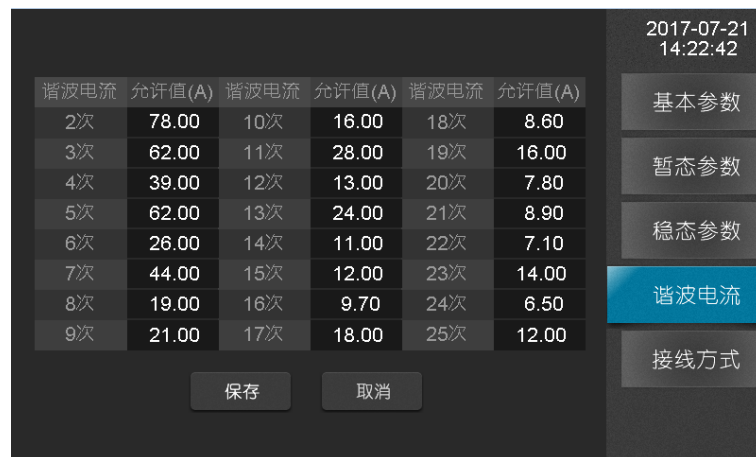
2017-07-21
14:22:42

| 谐波电流 | 允许值(A) | 谐波电流 | 允许值(A) | 谐波电流 | 允许值(A) |
|---|---|---|---|---|---|
| 2次 | 78.00 | 10次 | 16.00 | 18次 | 8.60 |
| 3次 | 62.00 | 11次 | 28.00 | 19次 | 16.00 |
| 4次 | 39.00 | 12次 | 13.00 | 20次 | 7.80 |
| 5次 | 62.00 | 13次 | 24.00 | 21次 | 8.90 |
| 6次 | 26.00 | 14次 | 11.00 | 22次 | 7.10 |
| 7次 | 44.00 | 15次 | 12.00 | 23次 | 14.00 |
| 8次 | 19.00 | 16次 | 9.70 | 24次 | 6.50 |
| 9次 | 21.00 | 17次 | 18.00 | 25次 | 12.00 |

保存
取消

基本参数
暂态参数
稳态参数
谐波电流
接线方式